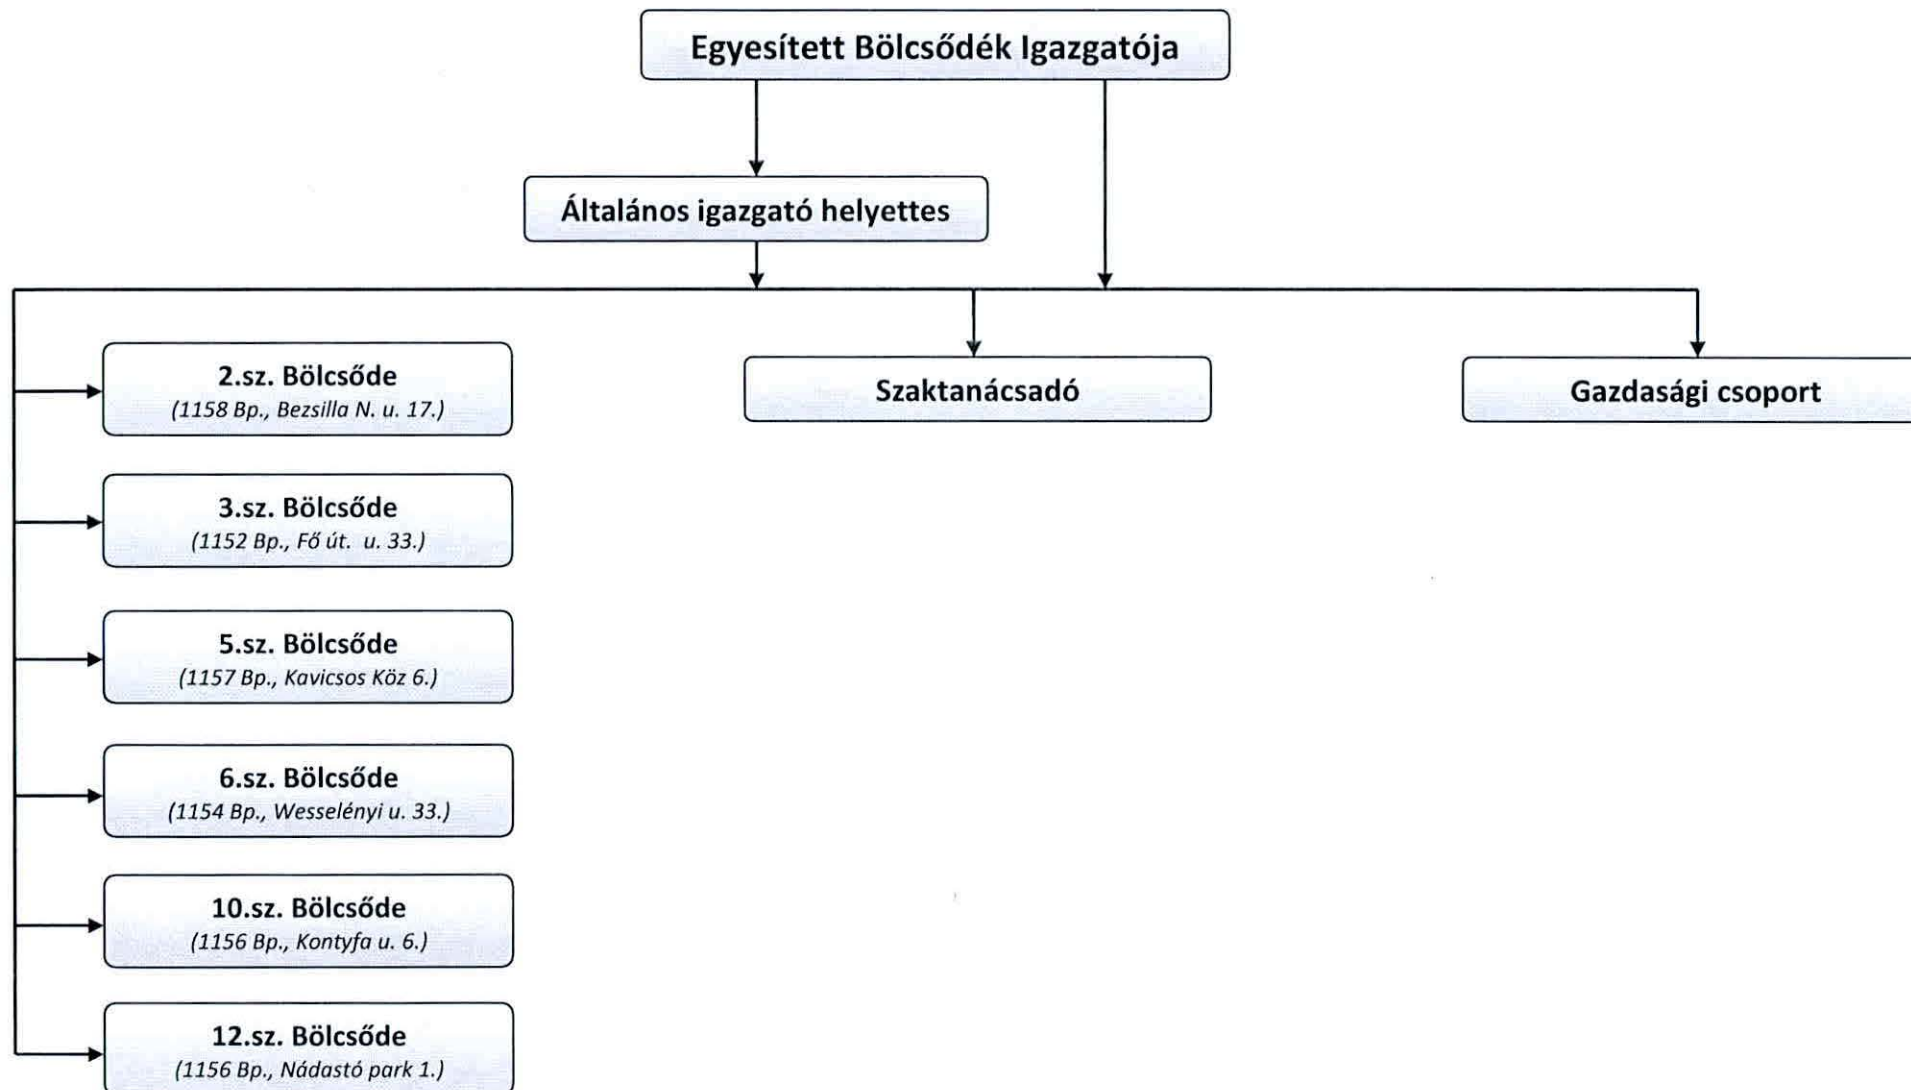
Egyesített Bölcsődék Igazgatója

Általános igazgató helyettes

2.sz. Bölcsőde
(1158 Bp., Bezsilla N. u. 17.)

3.sz. Bölcsőde
(1152 Bp., Fő út. u. 33.)

5.sz. Bölcsőde
(1157 Bp., Kavicsos Köz 6.)

6.sz. Bölcsőde
(1154 Bp., Wesselényi u. 33.)

10.sz. Bölcsőde
(1156 Bp., Kontyfa u. 6.)

12.sz. Bölcsőde
(1156 Bp., Nádastó park 1.)

Szaktanácsadó

Gazdasági csoport